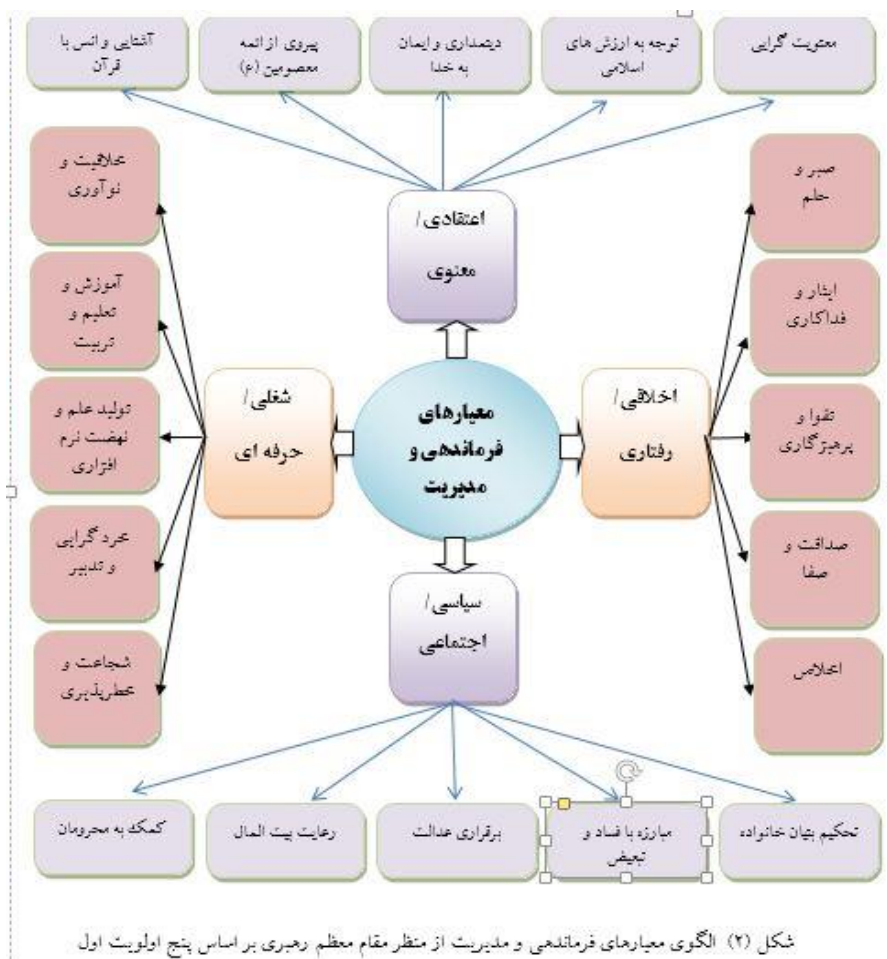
معنویت گرایی

توجه به ارزش های اسلامی

دینداری و ایمان به خدا

پیروی از ائمه معصومین (ع)

آشنایی و انس با قرآن

خلاقیت و نوآوری

آموزش و تعلیم و تربیت

تولید علم و نهضت نرم افزاری

خرد گرایی و تدبیر

شجاعت و خطرپذیری

اعتقادی/ معنوی

شغلی/ حرفه ای

معیارهای فرماندهی و مدیریت

اخلاقی/ رفتاری

سیاسی/ اجتماعی

صبر و حلم

ایثار و فداکاری

تقوا و پرهیزگاری

صداقت و صفا

اخلاص

تحکیم بنیان خانواده

مبارزه با فساد و تبعیض

برقراری عدالت

رعایت بیت المال

کمک به محرومان

شکل (۲) الگوی معیارهای فرماندهی و مدیریت از منظر مقام معظم رهبری بر اساس پنج اولویت اول